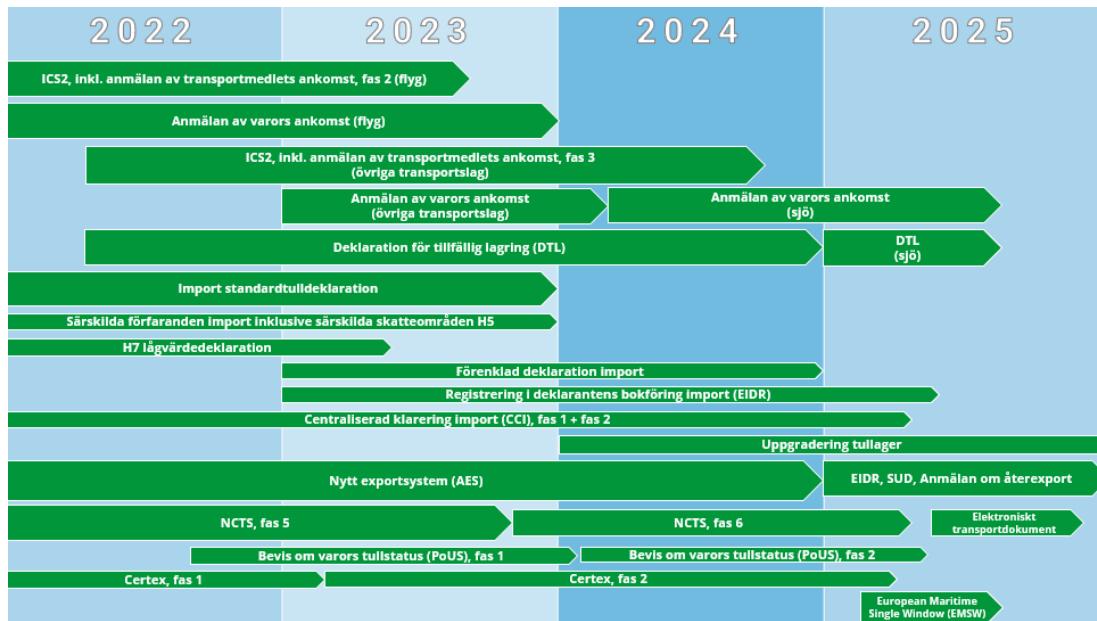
2022
2023
2024
2025

ICS2, inkl. anmälan av transportmedlets ankomst, fas 2 (flyg)

Anmälan av varors ankomst (flyg)

ICS2, inkl. anmälan av transportmedlets ankomst, fas 3 (övriga transportslag)

Anmälan av varors ankomst (övriga transportslag)

Anmälan av varors ankomst (sjö)

Deklaration för tillfällig lagring (DTL)

DTL (sjö)

Import standardtulldeklaration

Särskilda förfaranden import inklusive särskilda skatteområden H5

H7 lågvärdedeklaration

Förenklad deklaration import

Registrering i deklarantens bokföring import (EIDR)

Centraliserad klarering import (CCI), fas 1 + fas 2

Uppgradering tullager

Nytt exportsystem (AES)

EIDR, SUD, Anmälan om återexport

NCTS, fas 5

NCTS, fas 6

Elektroniskt transportdokument

Bevis om varors tullstatus (PoUS), fas 1

Bevis om varors tullstatus (PoUS), fas 2

Certex, fas 1

Certex, fas 2

European Maritime Single Window (EMSW)